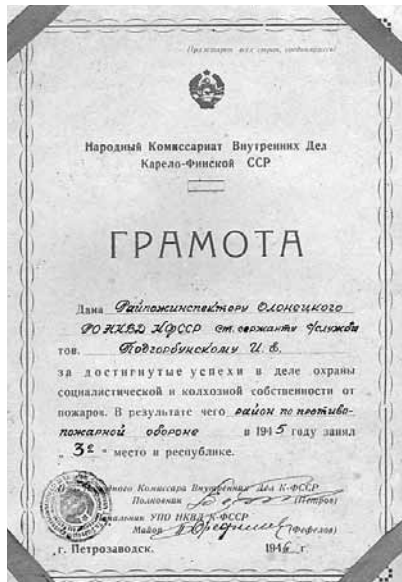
Пролетарии всех стран, соединяйтесь!

Народный Комиссариат Внутренних Дел
Карело-Финской ССР

ГРАМОТА

Дана Райпожинспектору Олонецкого РО НКВД КФССР ст. сержанту госслужбы тов. Подгорбунскому И. Е.

за достигнутые успехи в деле охраны социалистической и колхозной собственности от пожаров. В результате чего район по противопожарной обороне в 1945 году занял „3е" место в республике.

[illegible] Народного Комиссара Внутренних Дел К-ФССР
Полковник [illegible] (Петров)
Начальник УПО НКВД К-ФССР
Майор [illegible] (Фофелов)

г. Петрозаводск. 1946 г.